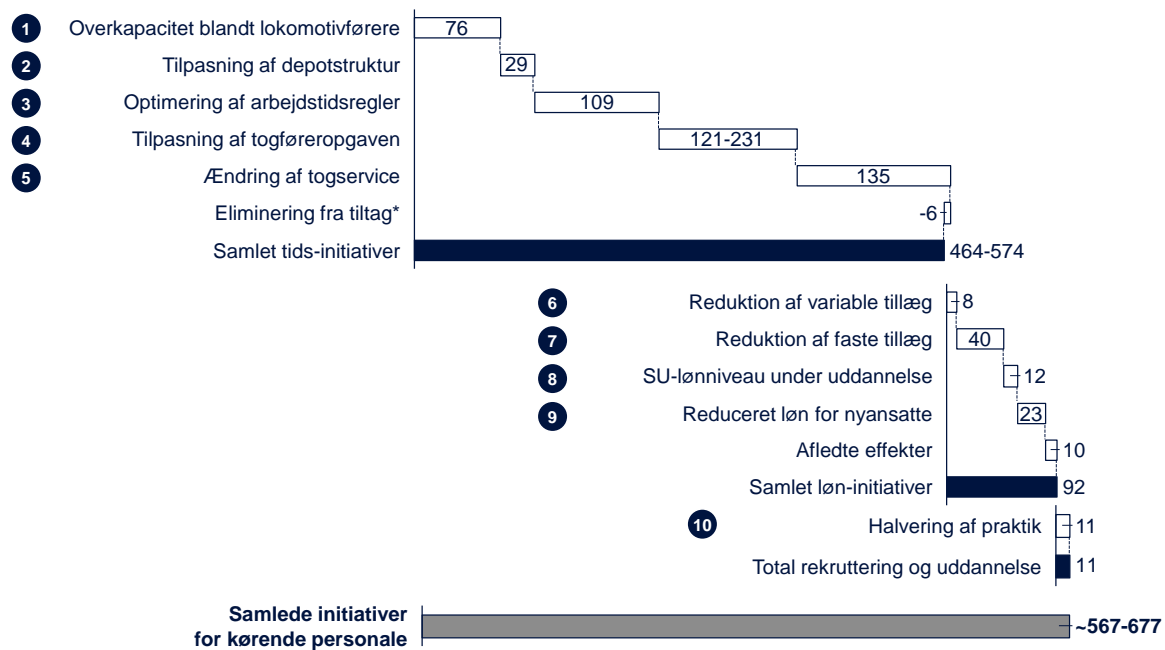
1 Overkapacitet blandt lokomotivførere 76

2 Tilpasning af depotstruktur 29

3 Optimering af arbejdstidsregler 109

4 Tilpasning af togføreropgaven 121-231

5 Ændring af togservice 135

Eliminering fra tiltag* -6

Samlet tids-initiativer 464-574

6 Reduktion af variable tillæg 8

7 Reduktion af faste tillæg 40

8 SU-lønniveau under uddannelse 12

9 Reduceret løn for nyansatte 23

Afledte effekter 10

Samlet løn-initiativer 92

10 Halvering af praktik 11

Total rekruttering og uddannelse 11

Samlede initiativer for kørende personale ~567-677